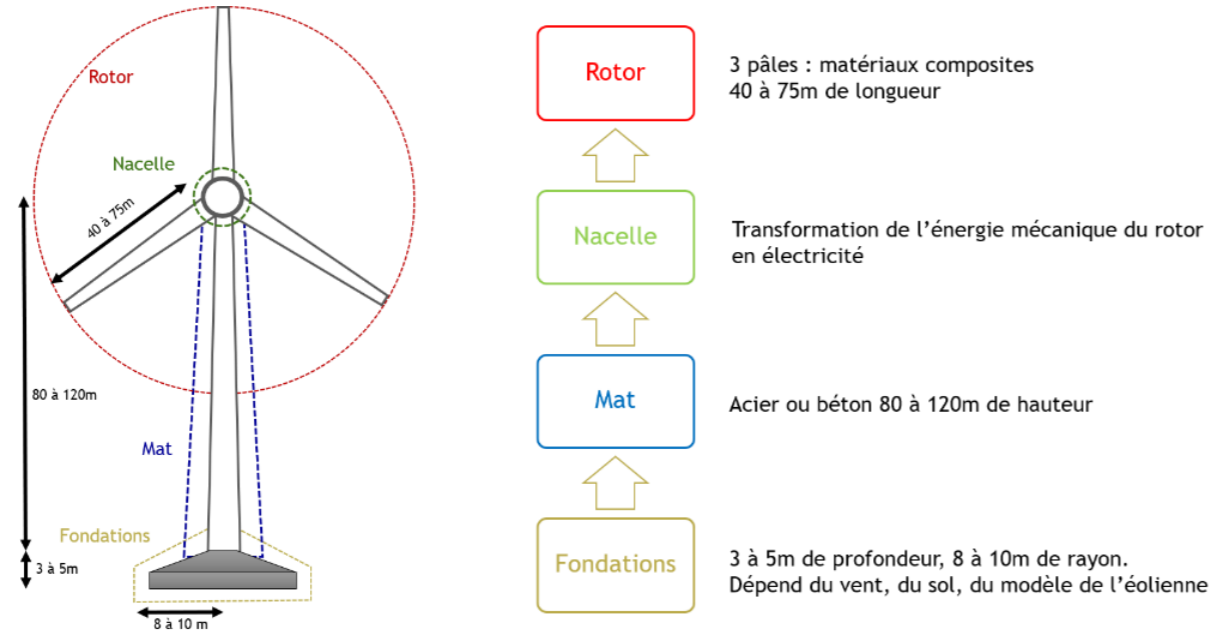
Rotor

Nacelle

40 à 75m

80 à 120m

Mat

Fondations

3 à 5m

8 à 10 m

Rotor

3 pâles : matériaux composites
40 à 75m de longueur

Nacelle

Transformation de l'énergie mécanique du rotor en électricité

Mat

Acier ou béton 80 à 120m de hauteur

Fondations

3 à 5m de profondeur, 8 à 10m de rayon.
Dépend du vent, du sol, du modèle de l'éolienne